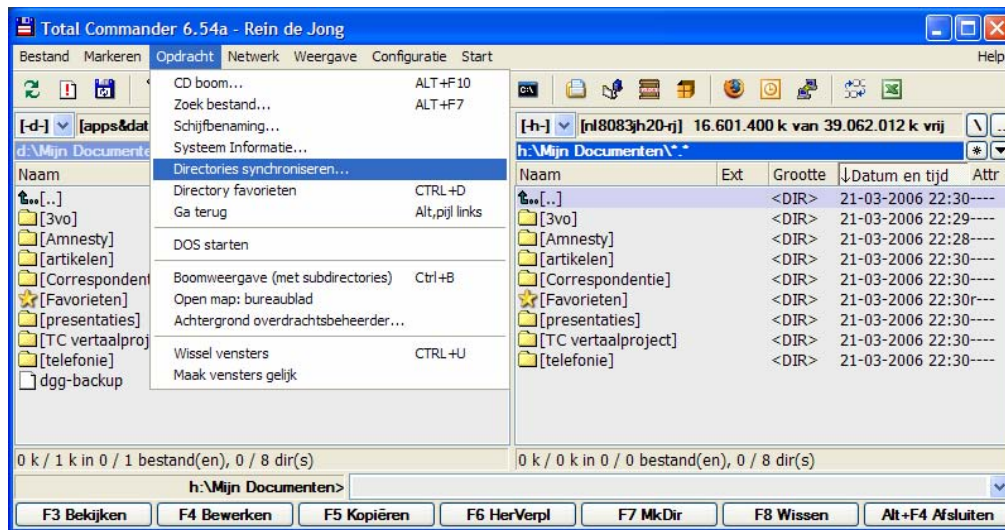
Total Commander 6.54a - Rein de Jong

Bestand Markeren Opdracht Netwerk Weergave Configuratie Start Help

CD boom... ALT+F10
Zoek bestand... ALT+F7
Schijfbenaming...
Systeem Informatie...
Directories synchroniseren...
Directory favorieten CTRL+D
Ga terug Alt,pijl links
DOS starten
Boomweergave (met subdirectories) Ctrl+B
Open map: bureaublad
Achtergrond overdrachtsbeheerder...
Wissel vensters CTRL+U
Maak vensters gelijk

[-d-] [apps&dat
d:\Mijn Documente
Naam
[..]
[3vo]
[Amnesty]
[artikelen]
[Correspondent
[Favorieten]
[presentaties]
[TC vertaalproj
[telefonie]
dgg-backup

0 k / 1 k in 0 / 1 bestand(en), 0 / 8 dir(s)

[-h-] [nl8083jh20-rj] 16.601.400 k van 39.062.012 k vrij \ ..
h:\Mijn Documenten\*.* * ▾

| Naam | Ext | Grootte | ↓Datum en tijd | Attr |
|---|---|---|---|---|
| [..] | | <DIR> | 21-03-2006 22:30---- | |
| [3vo] | | <DIR> | 21-03-2006 22:29---- | |
| [Amnesty] | | <DIR> | 21-03-2006 22:28---- | |
| [artikelen] | | <DIR> | 21-03-2006 22:30---- | |
| [Correspondentie] | | <DIR> | 21-03-2006 22:30---- | |
| [Favorieten] | | <DIR> | 21-03-2006 22:30r--- | |
| [presentaties] | | <DIR> | 21-03-2006 22:30---- | |
| [TC vertaalproject] | | <DIR> | 21-03-2006 22:30---- | |
| [telefonie] | | <DIR> | 21-03-2006 22:30---- | |

0 k / 0 k in 0 / 0 bestand(en), 0 / 8 dir(s)

h:\Mijn Documenten>

F3 Bekijken | F4 Bewerken | F5 Kopiëren | F6 HerVerpl | F7 MkDir | F8 Wissen | Alt+F4 Afsluiten